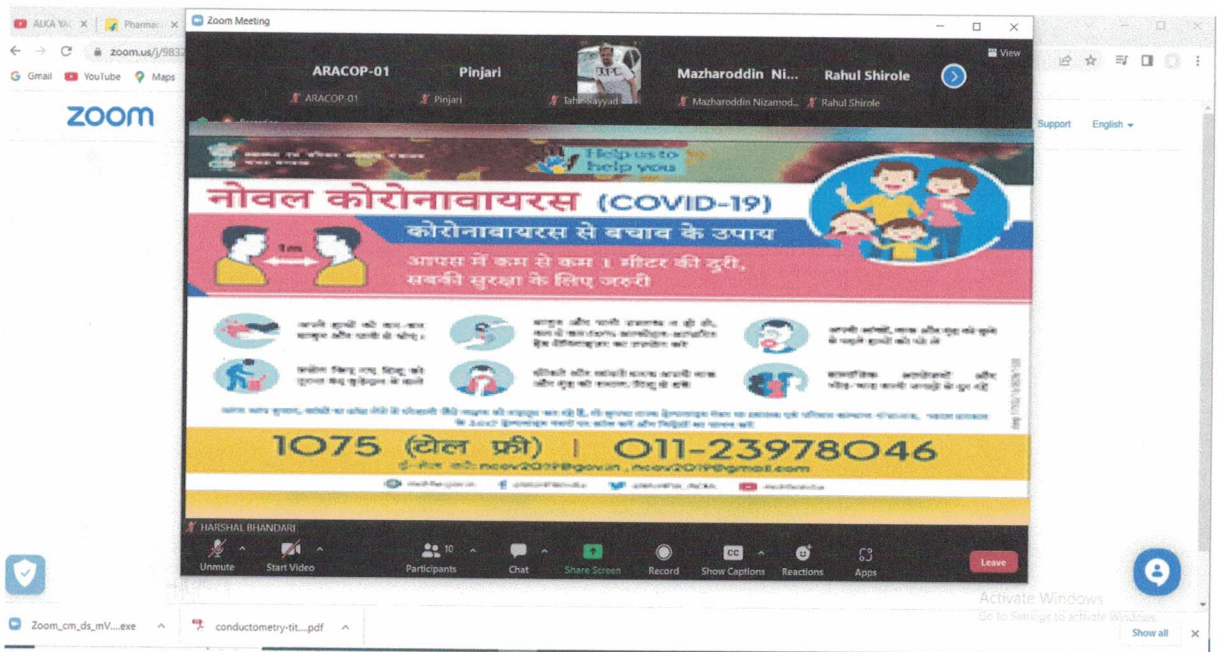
ALKA Ya ×
Pharmac ×
zoom.us/j/9832
Gmail
YouTube
Maps
zoom
Support
English

Zoom Meeting
View
ARACOP-01
Pinjari
Mazharoddin Ni...
Rahul Shirole
ARACOP-01
Pinjari
Tahir Sayyad
Mazharoddin Nizamod...
Rahul Shirole

Help us to help you

नोवल कोरोनावायरस (COVID-19)
कोरोनावायरस से बचाव के उपाय
1m
आपस में कम से कम 1 मीटर की दूरी, सबकी सुरक्षा के लिए जरूरी

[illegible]

1075 (टोल फ्री) | 011-23978046
ई-मेल करें: ncov2019@gov.in , ncov2019@gmail.com

HARSHAL BHANDARI
Unmute
Start Video
Participants 10
Chat
Share Screen
Record
Show Captions
Reactions
Apps
Leave

Activate Windows
Go to Settings to activate Windows.

Zoom_cm_ds_mV....exe
conductometry-tit....pdf
Show all